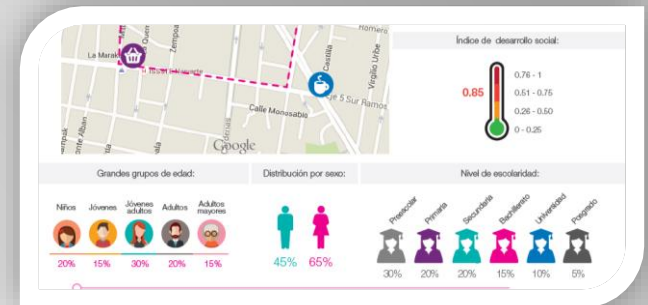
Romero

La Marak

Quer

Zempoala

Castilla

Virgilio Uribe

5 Sur Ramos

Calle Monasabla

Google

Índice de desarrollo social:

0.85

0.76 - 1

0.51 - 0.75

0.26 - 0.50

0 - 0.25

Grandes grupos de edad:

| Niños | Jóvenes | Jóvenes adultos | Adultos | Adultos mayores |
|---|---|---|---|---|
| 20% | 15% | 30% | 20% | 15% |

Distribución por sexo:

45% 65%

Nivel de escolaridad:

| Preescolar | Primaria | Secundaria | Bachillerato | Universidad | Posgrado |
|---|---|---|---|---|---|
| 30% | 20% | 20% | 15% | 10% | 5% |